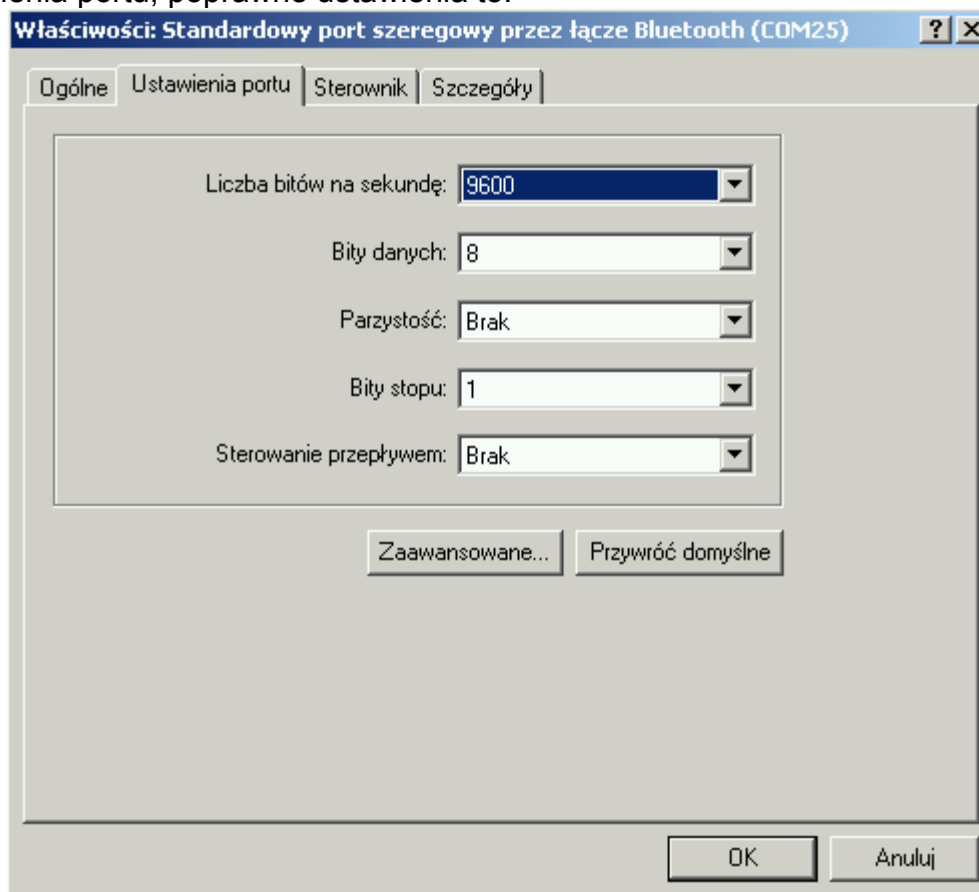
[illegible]enia portu, poprawne ustawienia to:

Właściwości: Standardowy port szeregowy przez łącze Bluetooth (COM25)

?

Ogólne | Ustawienia portu | Sterownik | Szczegóły

Liczba bitów na sekundę: 9600

Bity danych: 8

Parzystość: Brak

Bity stopu: 1

Sterowanie przepływem: Brak

Zaawansowane...

Przywróć domyślne

OK

Anuluj